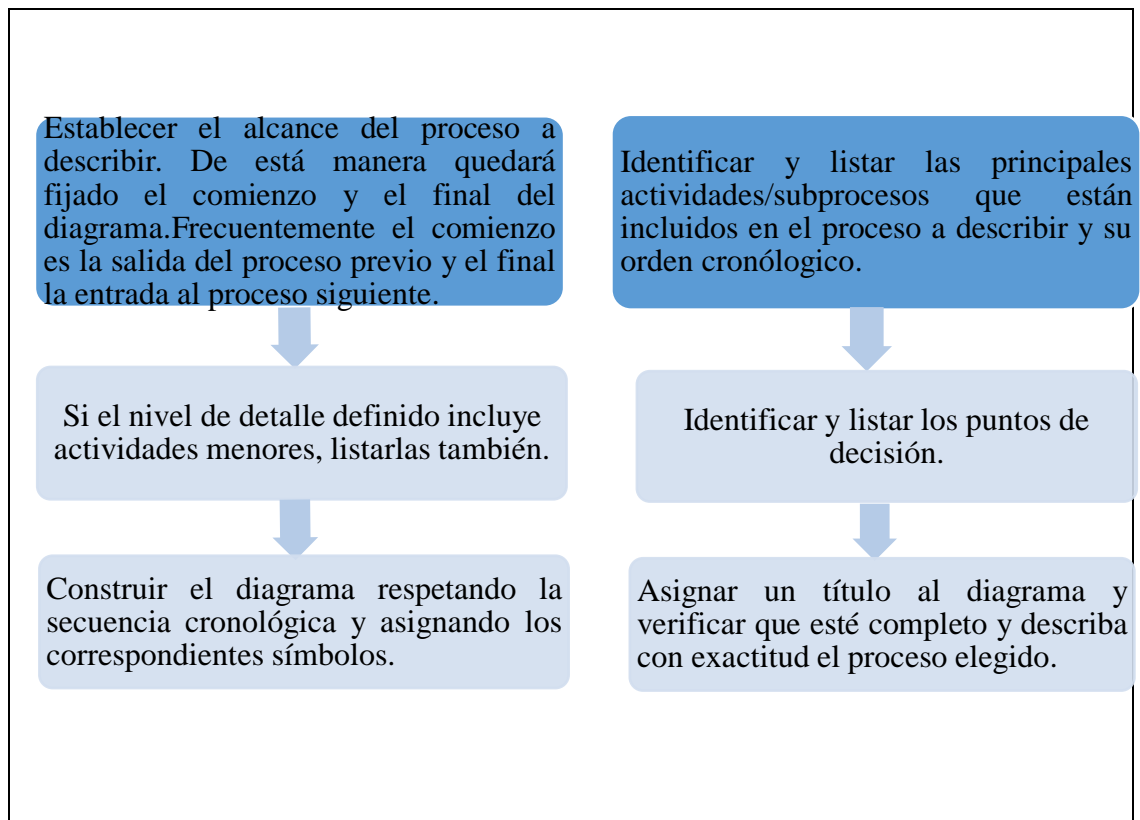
Establecer el alcance del proceso a describir. De está manera quedará fijado el comienzo y el final del diagrama.Frecuentemente el comienzo es la salida del proceso previo y el final la entrada al proceso siguiente.

Si el nivel de detalle definido incluye actividades menores, listarlas también.

Construir el diagrama respetando la secuencia cronológica y asignando los correspondientes símbolos.

Identificar y listar las principales actividades/subprocesos que están incluidos en el proceso a describir y su orden cronólogico.

Identificar y listar los puntos de decisión.

Asignar un título al diagrama y verificar que esté completo y describa con exactitud el proceso elegido.